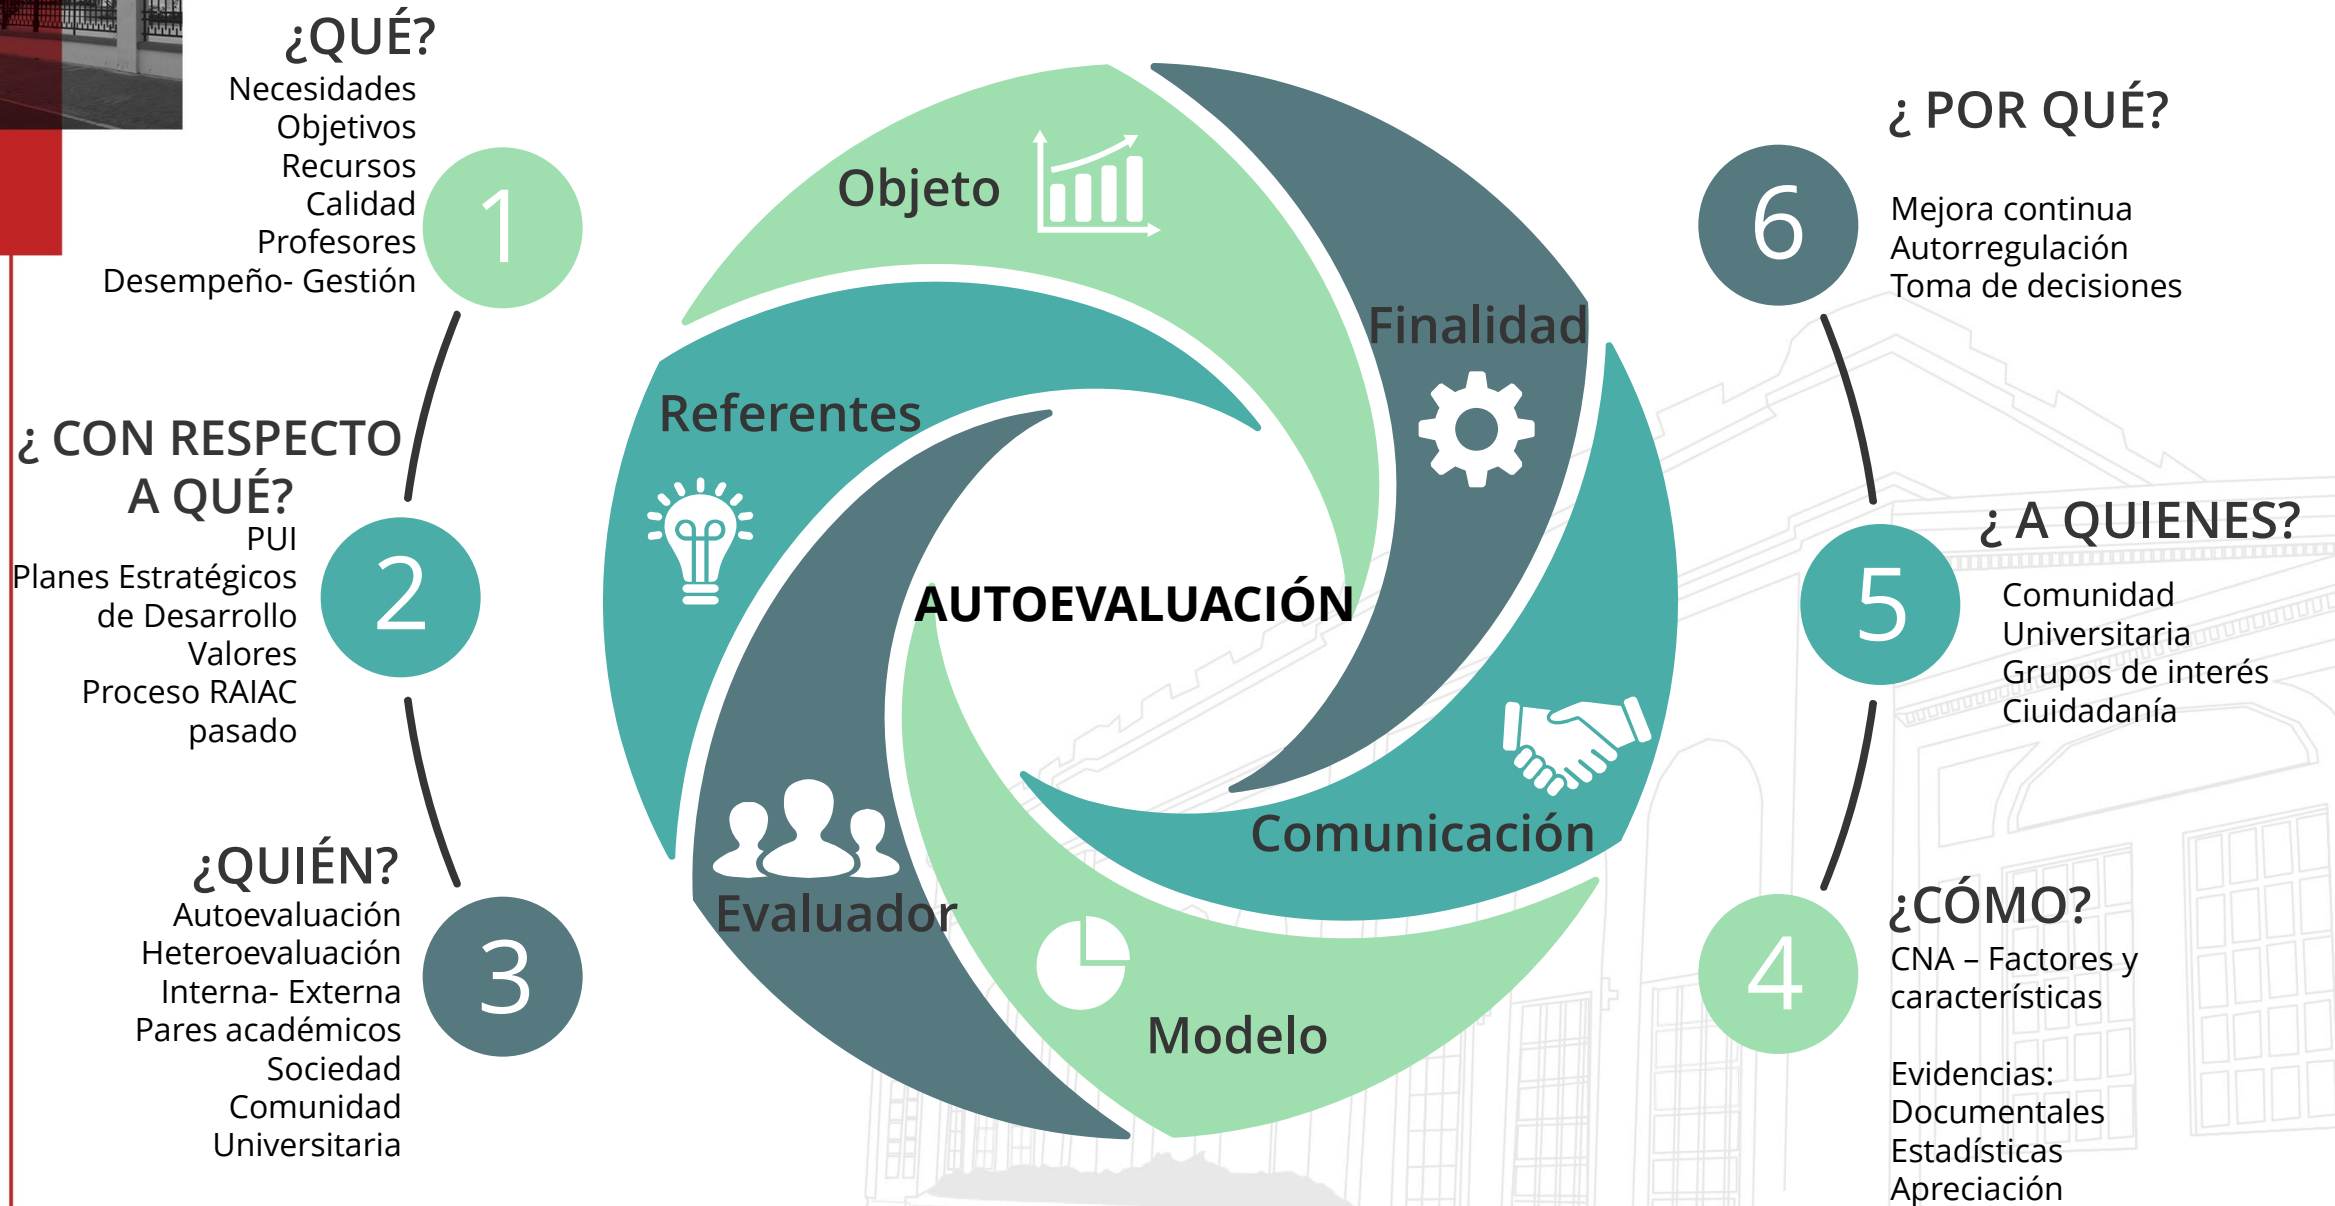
¿QUÉ?
Necesidades
Objetivos
Recursos
Calidad
Profesores
Desempeño- Gestión

1

¿ CON RESPECTO A QUÉ?
PUI
Planes Estratégicos de Desarrollo
Valores
Proceso RAIAC pasado

2

¿QUIÉN?
Autoevaluación
Heteroevaluación
Interna- Externa
Pares académicos
Sociedad
Comunidad Universitaria

3

Objeto
Finalidad
Referentes
AUTOEVALUACIÓN
Comunicación
Evaluador
Modelo

¿ POR QUÉ?

6

Mejora continua
Autorregulación
Toma de decisiones

¿ A QUIENES?

5

Comunidad Universitaria
Grupos de interés
Ciuidadanía

¿CÓMO?

4

CNA – Factores y características

Evidencias:
Documentales
Estadísticas
Apreciación